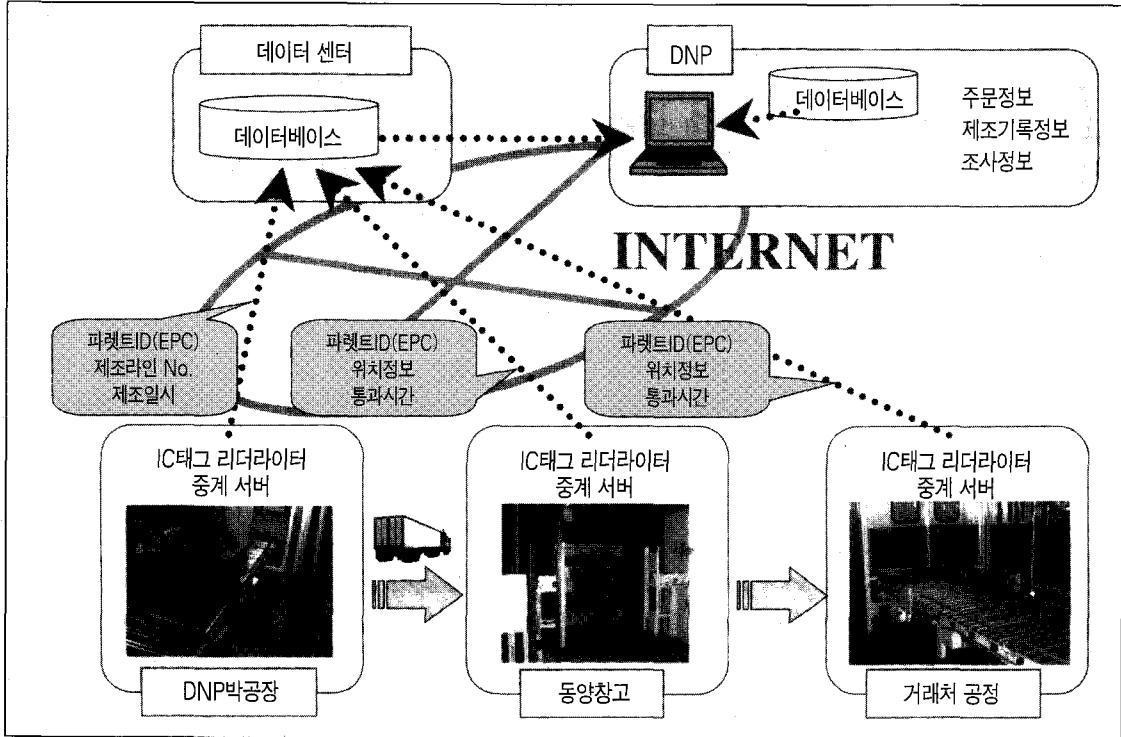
데이터 센터

데이터베이스

DNP

데이터베이스

주문정보
제조기록정보
조사정보

INTERNET

파렛트ID(EPC)
제조라인 No.
제조일시

파렛트ID(EPC)
위치정보
통과시간

파렛트ID(EPC)
위치정보
통과시간

IC태그 리더라이터
중계 서버

DNP박공장

IC태그 리더라이터
중계 서버

동양창고

IC태그 리더라이터
중계 서버

거래처 공정